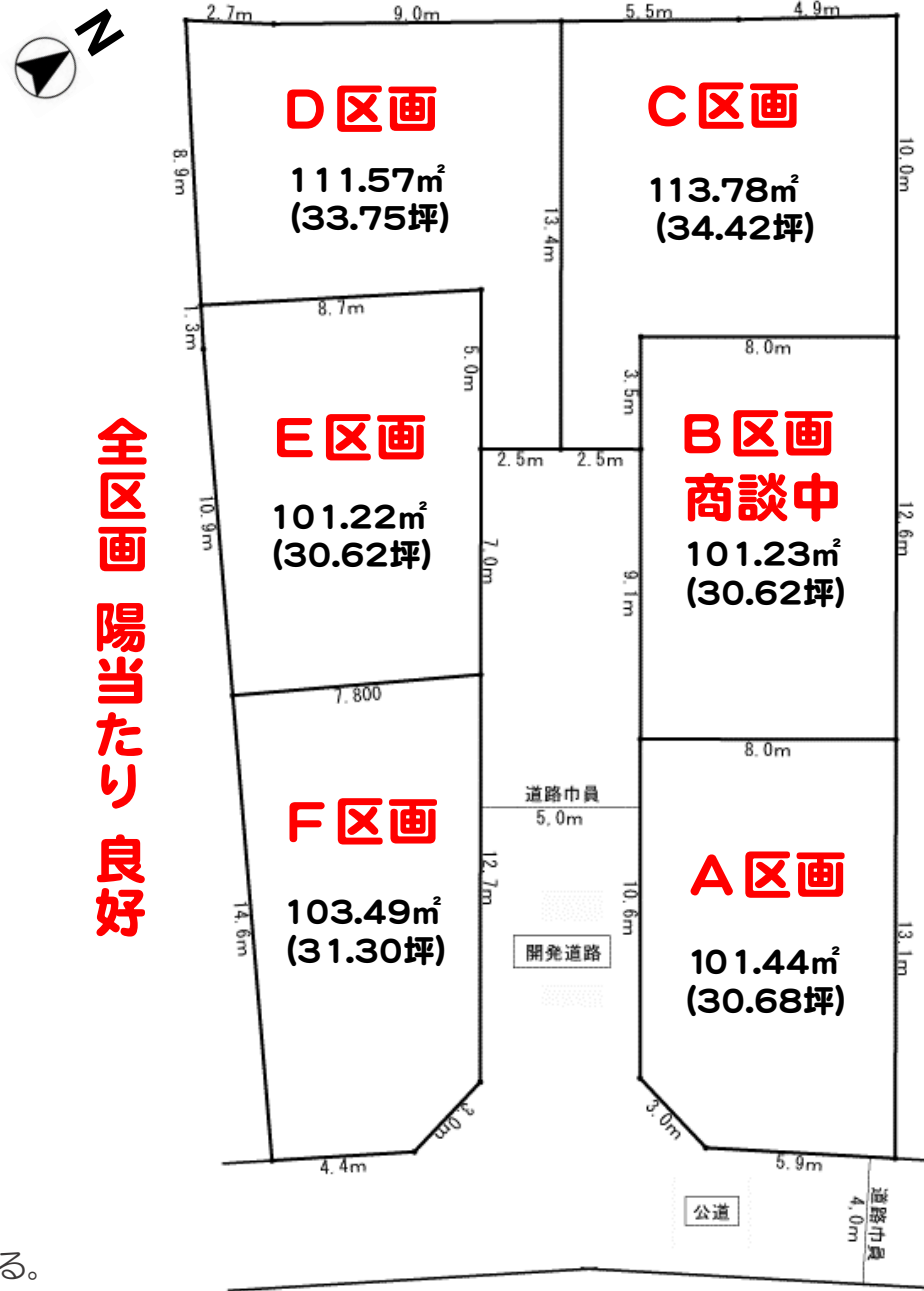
N

2.7m 9.0m 5.5m 4.9m

D区画
111.57㎡
(33.75坪)

C区画
113.78㎡
(34.42坪)

8.9m
13.4m
10.0m
8.7m
1.3m
5.0m
8.0m
3.5m

E区画
101.22㎡
(30.62坪)

B区画
商談中
101.23㎡
(30.62坪)

全区画 陽当たり 良好

2.5m 2.5m
10.9m
7.0m
9.1m
12.6m
7.800
8.0m
道路巾員
5.0m

F区画
103.49㎡
(31.30坪)

A区画
101.44㎡
(30.68坪)

12.7m
10.6m
14.6m
13.1m
開発道路
3.0m
3.0m
4.4m
5.9m
公道
道路巾員
4.0m
る。